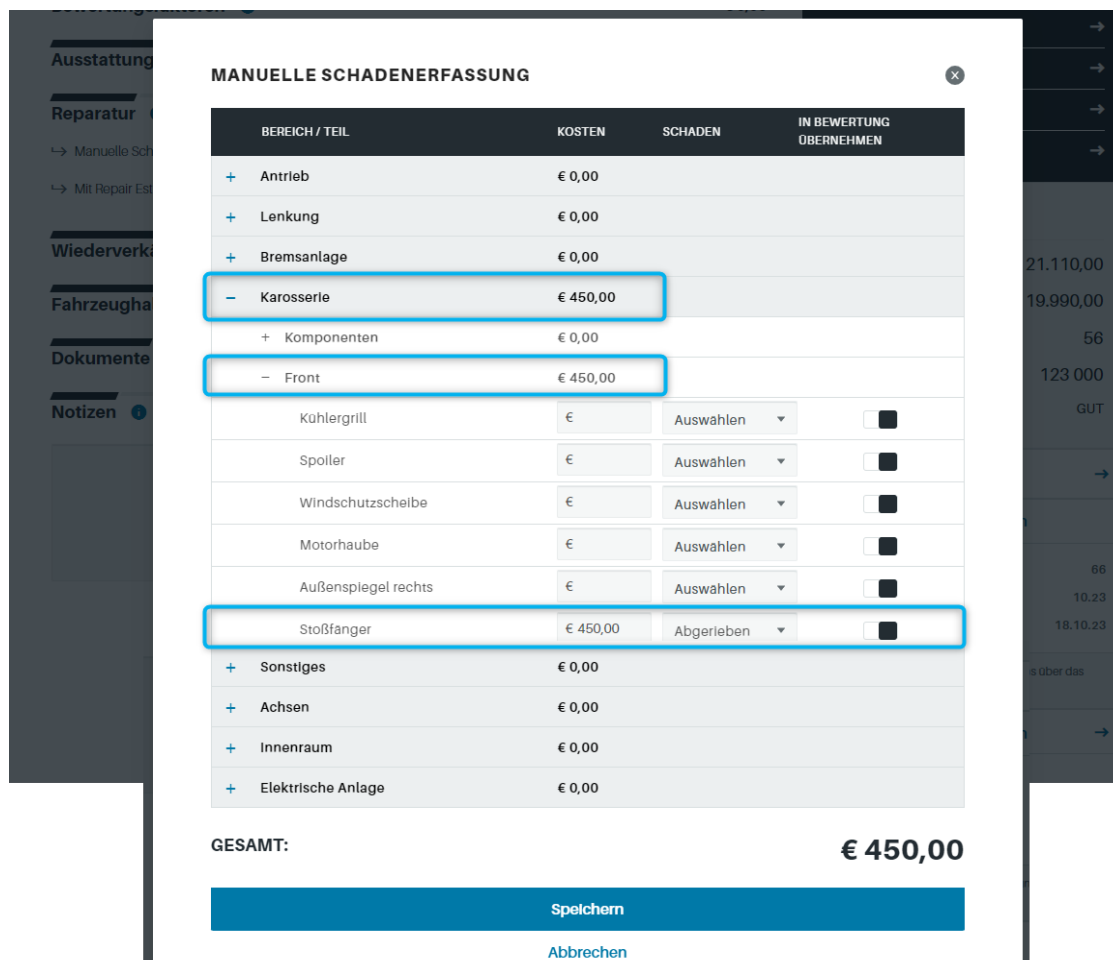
Ausstattung
Reparatur
↳ Manuelle Sch
↳ Mit Repair Est
Wiederverk
Fahrzeugha
Dokumente
Notizen

MANUELLE SCHADENERFASSUNG

| | BEREICH / TEIL | KOSTEN | SCHADEN | IN BEWERTUNG ÜBERNEHMEN |
|---|---|---|---|---|
| + | Antrieb | € 0,00 | | |
| + | Lenkung | € 0,00 | | |
| + | Bremsanlage | € 0,00 | | |
| − | Karosserie | € 450,00 | | |
| | + Komponenten | € 0,00 | | |
| | − Front | € 450,00 | | |
| | Kühlergrill | € | Auswählen | |
| | Spoiler | € | Auswählen | |
| | Windschutzscheibe | € | Auswählen | |
| | Motorhaube | € | Auswählen | |
| | Außenspiegel rechts | € | Auswählen | |
| | Stoßfänger | € 450,00 | Abgerieben | |
| + | Sonstiges | € 0,00 | | |
| + | Achsen | € 0,00 | | |
| + | Innenraum | € 0,00 | | |
| + | Elektrische Anlage | € 0,00 | | |

GESAMT: € 450,00

Speichern

Abbrechen

21.110,00
19.990,00
56
123 000
GUT
66
10.23
18.10.23
s über das